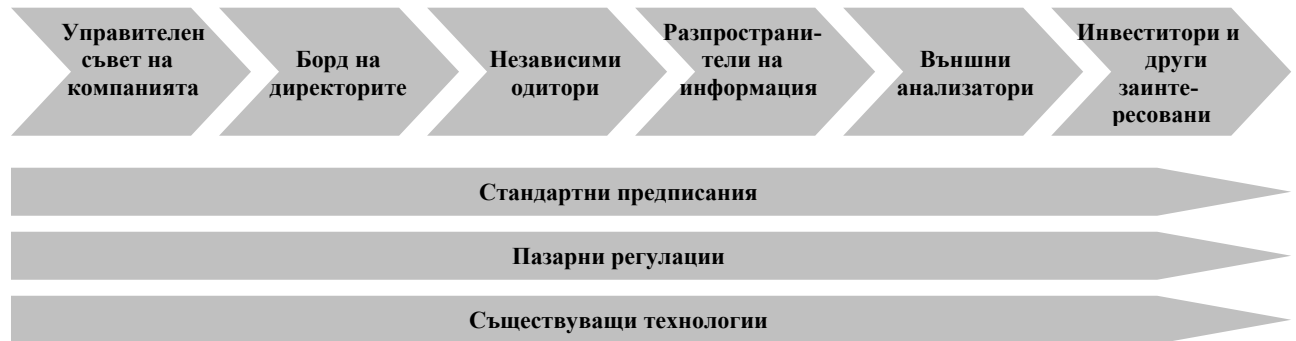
Управителен съвет на компанията

Борд на директорите

Независими одитори

Разпространители на информация

Външни анализатори

Инвеститори и други заинтересовани

Стандартни предписания

Пазарни регулации

Съществуващи технологии